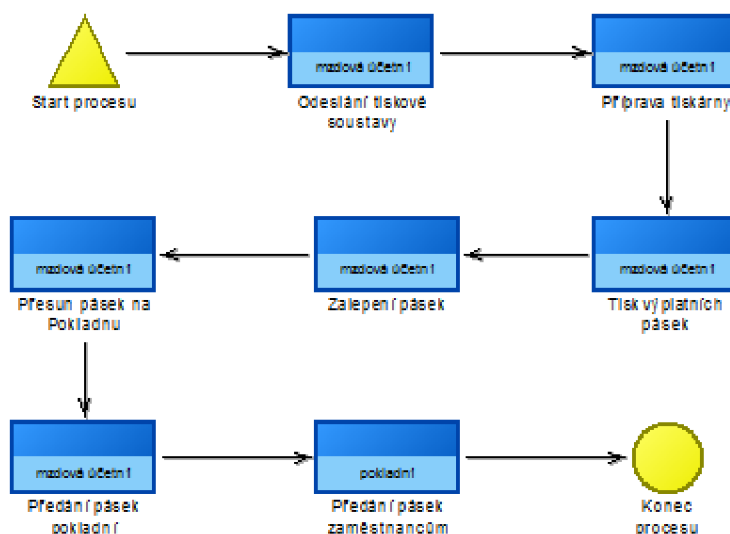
Start procesu

mzdová účetní
Odeslání tiskové soustavy

mzdová účetní
Příprava tiskárny

mzdová účetní
Tisk výplatních pásek

mzdová účetní
Zalepení pásek

mzdová účetní
Přesun pásek na Pokladnu

mzdová účetní
Předání pásek pokladní

pokladní
Předání pásek zaměstnancům

Konec procesu